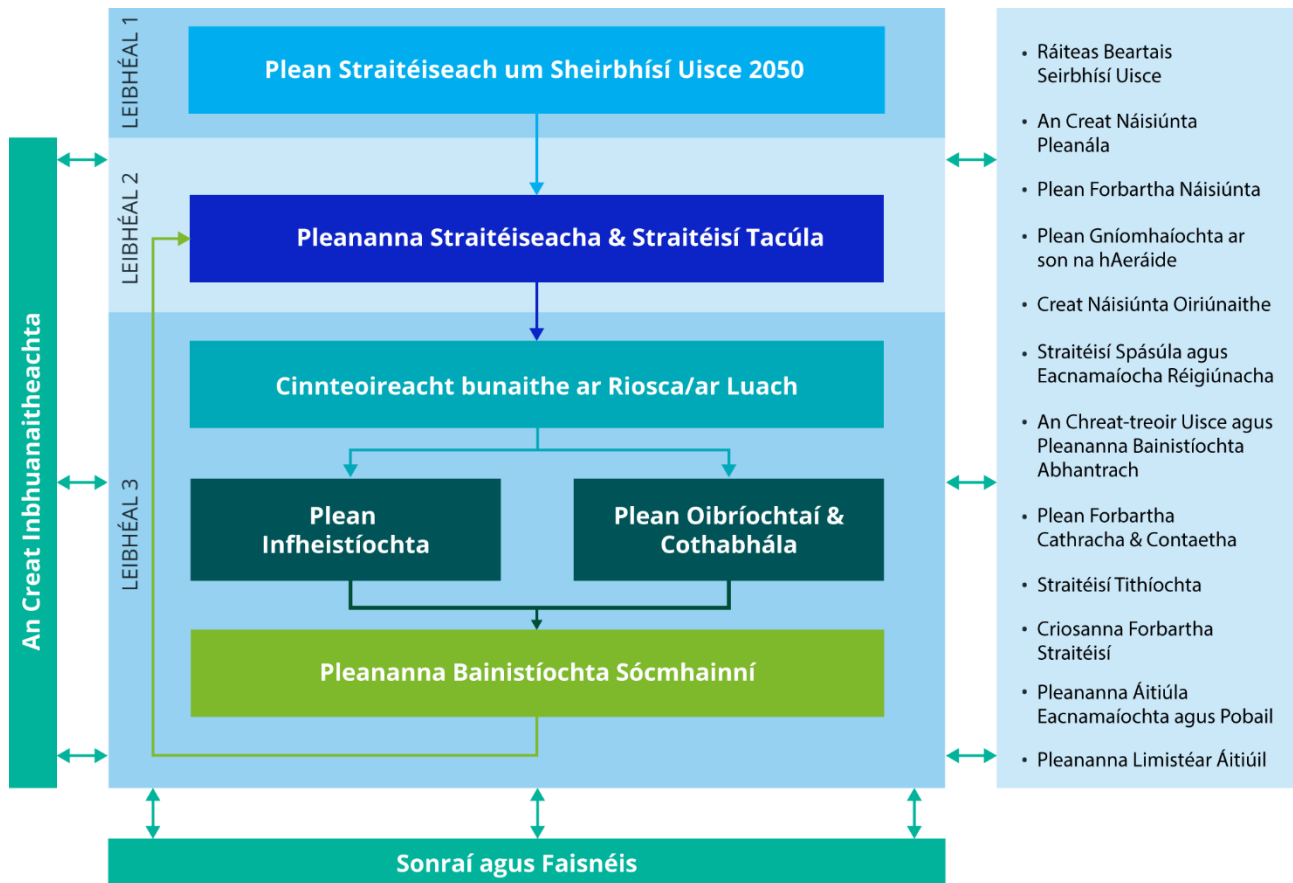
An Creat Inbhuanaitheachta

LEIBHÉAL 1

Plean Straitéiseach um Sheirbhísí Uisce 2050

LEIBHÉAL 2

Pleananna Straitéiseacha & Straitéisí Tacúla

LEIBHÉAL 3

Cinnteoireacht bunaithe ar Riosca/ar Luach

Plean Infheistíochta

Plean Oibríochtaí & Cothabhála

Pleananna Bainistíochta Sócmhainní

Sonraí agus Faisnéis

- Ráiteas Beartais Seirbhísí Uisce
- An Creat Náisiúnta Pleanála
- Plean Forbartha Náisiúnta
- Plean Gníomhaíochta ar son na hAeráide
- Creat Náisiúnta Oiriúnaithe
- Straitéisí Spásúla agus Eacnamaíocha Réigiúnacha
- An Chreat-treoir Uisce agus Pleananna Bainistíochta Abhantrach
- Plean Forbartha Cathracha & Contaetha
- Straitéisí Tithíochta
- Criosanna Forbartha Straitéisí
- Pleananna Áitiúla Eacnamaíochta agus Pobail
- Pleananna Limistéar Áitiúil